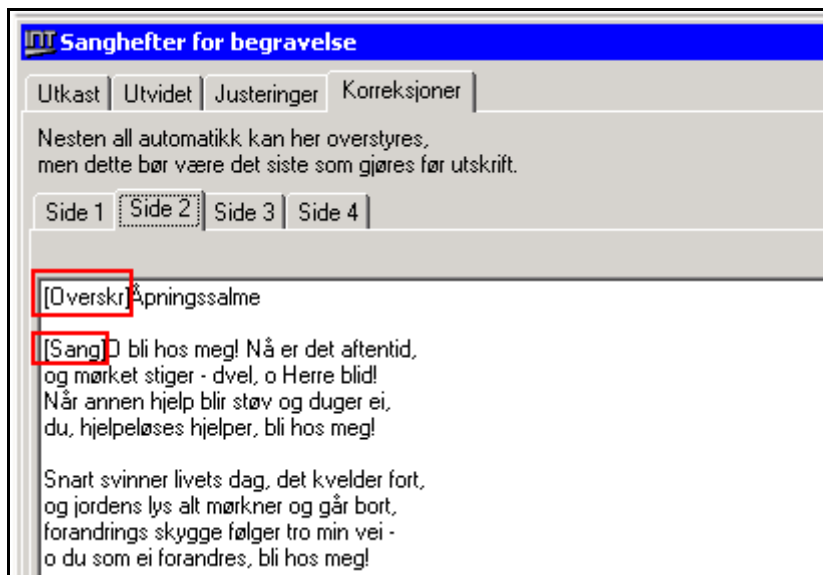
Sanghefter for begravelse

Utkast | Utvidet | Justeringer | Korreksjoner

Nesten all automatikk kan her overstyres,
men dette bør være det siste som gjøres før utskrift.

Side 1 | Side 2 | Side 3 | Side 4

[Overskr]Åpningssalme

[Sang]O bli hos meg! Nå er det aftentid,
og mørket stiger - dvel, o Herre blid!
Når annen hjelp blir støv og duger ei,
du, hjelpeløses hjelper, bli hos meg!

Snart svinner livets dag, det kvelder fort,
og jordens lys alt mørkner og går bort,
forandrings skygge følger tro min vei -
o du som ei forandres, bli hos meg!